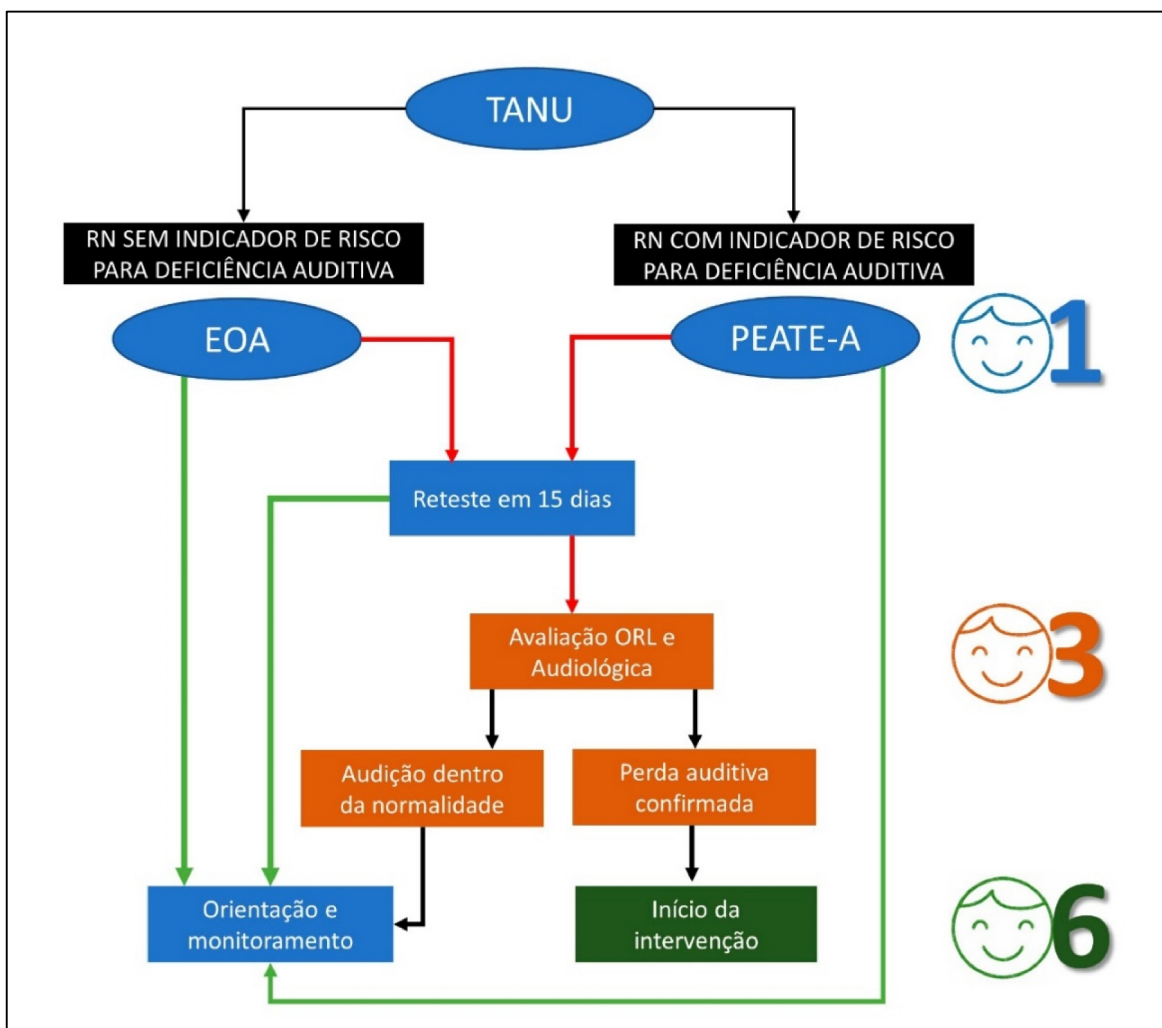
TANU

RN SEM INDICADOR DE RISCO PARA DEFICIÊNCIA AUDITIVA

RN COM INDICADOR DE RISCO PARA DEFICIÊNCIA AUDITIVA

EOA

PEATE-A

1

Reteste em 15 dias

Avaliação ORL e Audiológica

3

Audição dentro da normalidade

Perda auditiva confirmada

Orientação e monitoramento

Início da intervenção

6